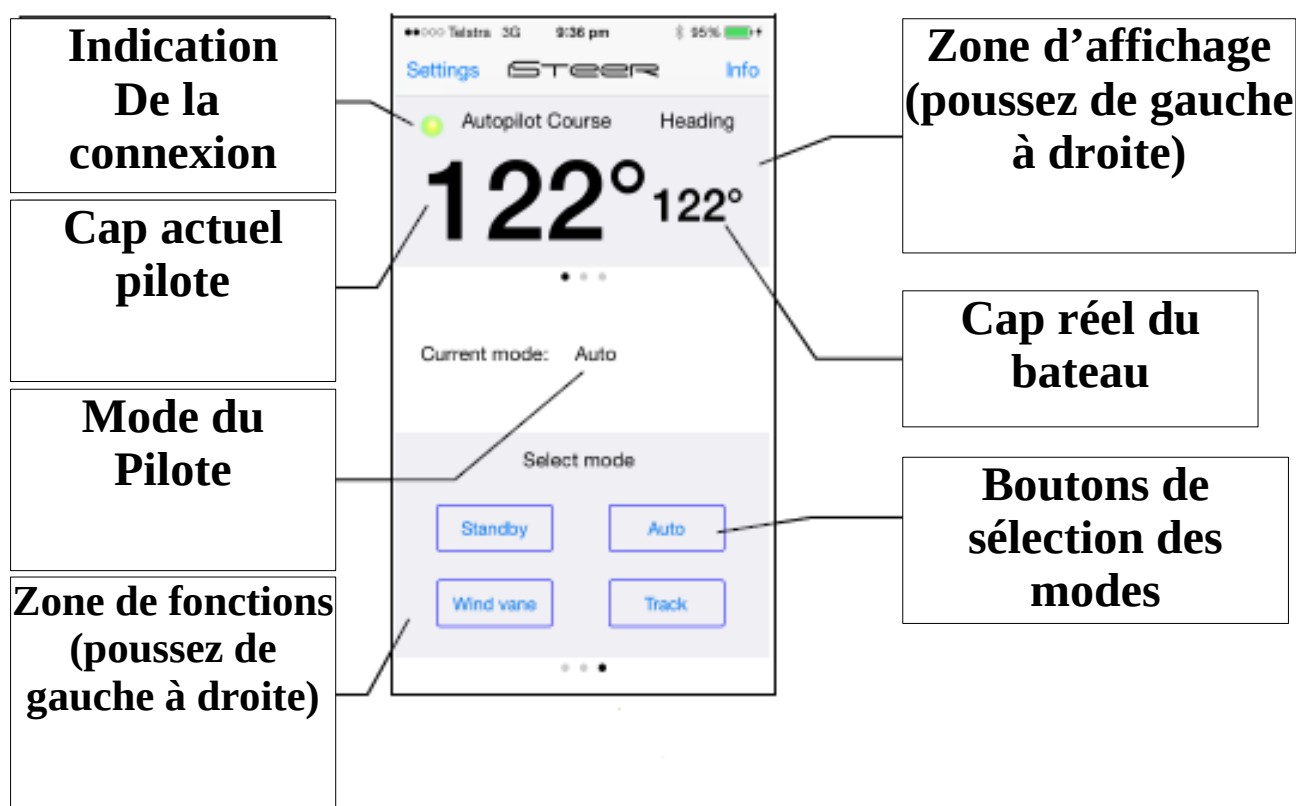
Indication De la connexion

Cap actuel pilote

Mode du Pilote

Zone de fonctions (poussez de gauche à droite)

●●○○○ Telstra 3G 9:36 pm 95%

Settings STEER Info

Autopilot Course Heading

122° 122°

Current mode: Auto

Select mode

Standby

Auto

Wind vane

Track

Zone d'affichage (poussez de gauche à droite)

Cap réel du bateau

Boutons de sélection des modes